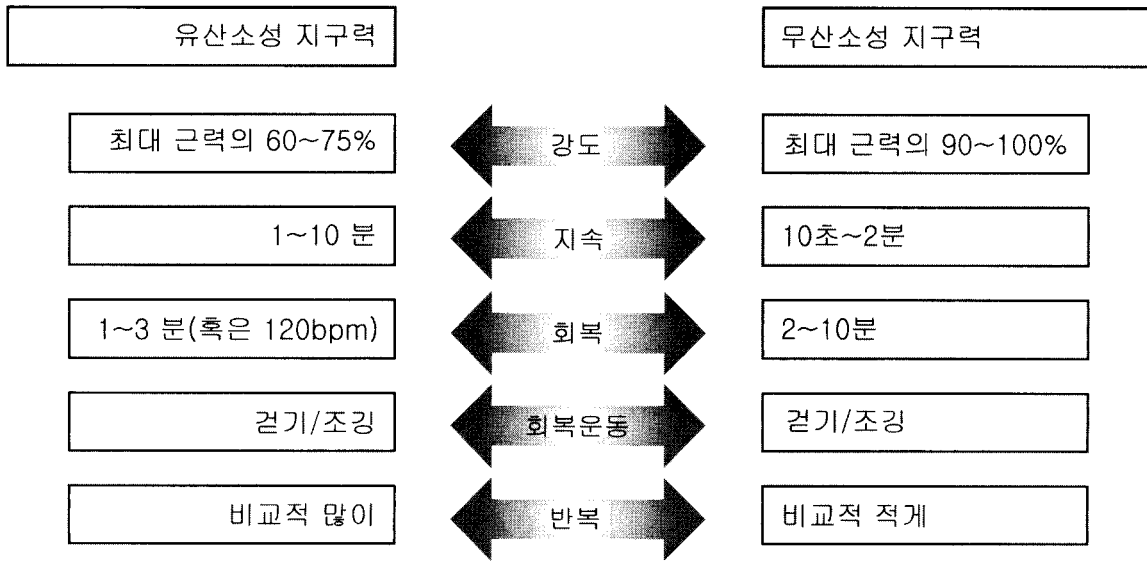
유산소성 지구력

무산소성 지구력

최대 근력의 60~75%

강도

최대 근력의 90~100%

1~10 분

지속

10초~2분

1~3 분(혹은 120bpm)

회복

2~10분

걷기/조깅

회복운동

걷기/조깅

비교적 많이

반복

비교적 적게